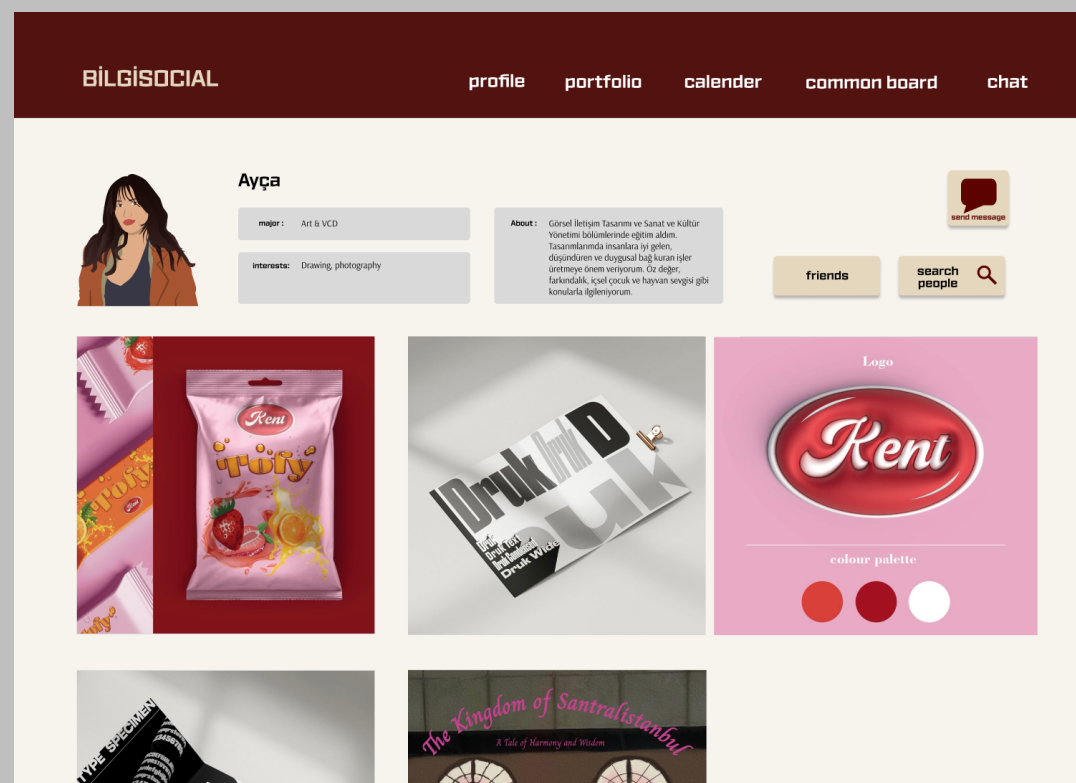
BİLGISOCIAL

profile portfolio calender common board chat

Ayça

major : Art & VCD

interests: Drawing, photography

About : Görsel İletişim Tasarımı ve Sanat ve Kültür Yönetimi bölümlerinde eğitim aldım. Tasarımlarımda insanlara iyi gelen, düşündüren ve duygusal bağ kuran işler üretmeye önem veriyorum. Öz değer, farkındalık, içsel çocuk ve hayvan sevgisi gibi konularla ilgileniyorum.

send message

friends

search people

Kent

Toffy

Druk Druk Druk D
DRUK
Druk Text
Druk Condensed
Druk Wide

Logo

Kent

colour palette

TYPE SPECIMEN

The Kingdom of Santralistanbul

A Tale of Harmony and Wisdom